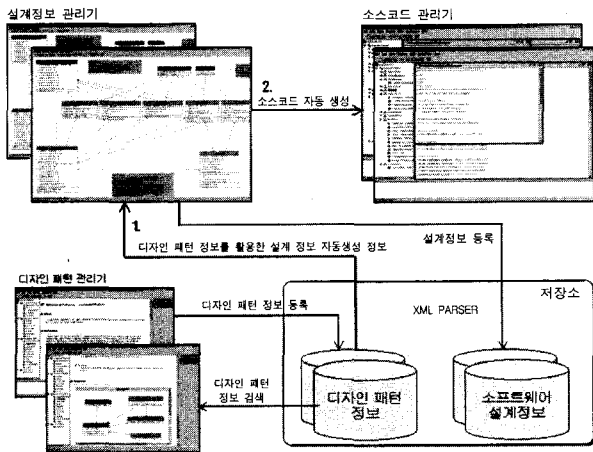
설계정보 관리기

소스코드 관리기

2.
소스코드 자동 생성

1.
디자인 패턴 정보를 활용한 설계 정보 자동생성 정보

설계정보 등록

디자인 패턴 관리기

디자인 패턴 정보 등록

저장소

XML PARSER

디자인 패턴
정보 검색

디자인 패턴
정보

소프트웨어
설계정보